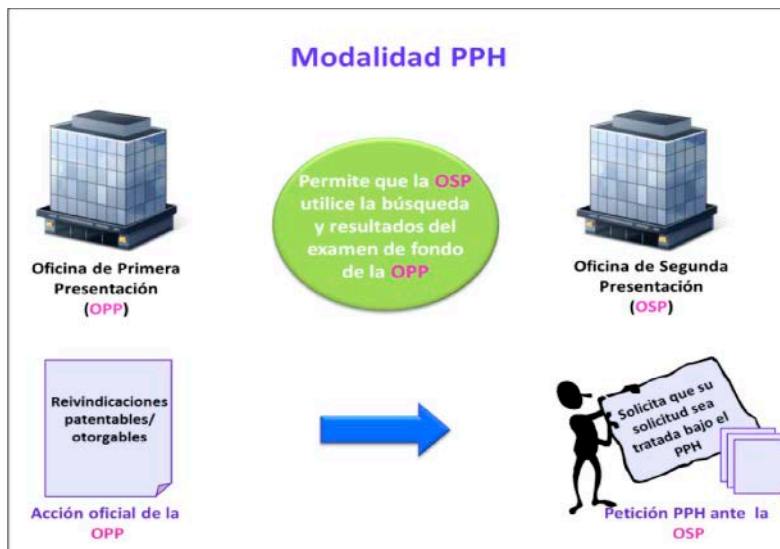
Modalidad PPH

Oficina de Primera Presentación (OPP)

Permite que la OSP utilice la búsqueda y resultados del examen de fondo de la OPP

Oficina de Segunda Presentación (OSP)

Reivindicaciones patentables/ otorgables

Acción oficial de la OPP

Solicita que su solicitud sea tratada bajo el PPH

Petición PPH ante la OSP